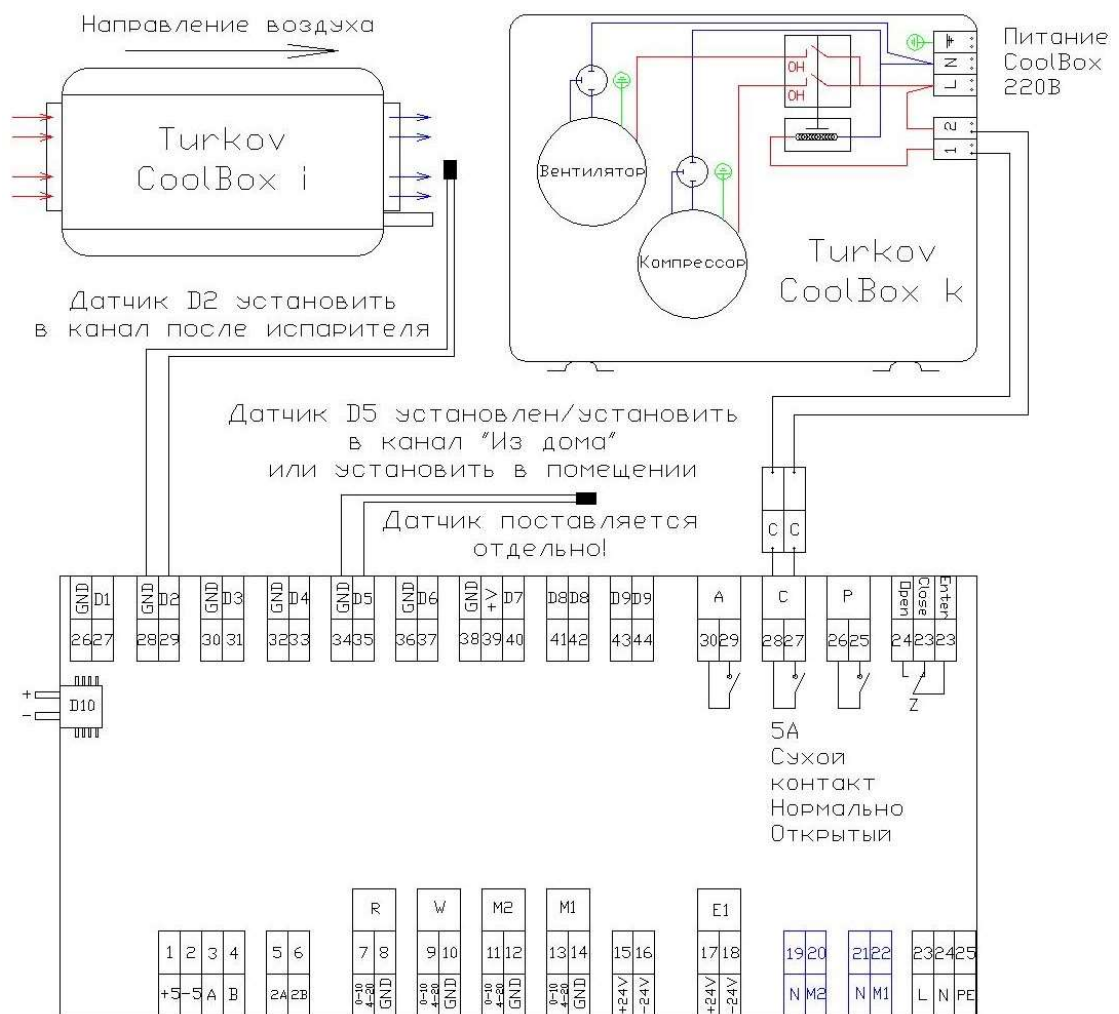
Направление воздуха

Turkov
CoolBox i

Питание
CoolBox
220В

⏚
N
L
2
1

OH
OH

Вентилятор

Компрессор

Turkov
CoolBox k

Датчик D2 установить
в канал после испарителя

Датчик D5 установлен/установить
в канал "Из дома"
или установить в помещении

Датчик поставляется
отдельно!

C C

| GND | D1 | GND | D2 | GND | D3 | GND | D4 | GND | D5 | GND | D6 | GND | +V | D7 | D8 | D8 | D9 | D9 |
|---|---|---|---|---|---|---|---|---|---|---|---|---|---|---|---|---|---|---|
| 26 | 27 | 28 | 29 | 30 | 31 | 32 | 33 | 34 | 35 | 36 | 37 | 38 | 39 | 40 | 41 | 42 | 43 | 44 |

| A | | C | | P | | Open | Close | Enter |
|---|---|---|---|---|---|---|---|---|
| 30 | 29 | 28 | 27 | 26 | 25 | 24 | 23 | 23 |

L
Z

+
-
D10

5А
Сухой
контакт
Нормально
Открытый

R
W
M2
M1
E1

| 1 | 2 | 3 | 4 | 5 | 6 | 7 | 8 | 9 | 10 | 11 | 12 | 13 | 14 | 15 | 16 | 17 | 18 | 19 | 20 | 21 | 22 | 23 | 24 | 25 |
|---|---|---|---|---|---|---|---|---|---|---|---|---|---|---|---|---|---|---|---|---|---|---|---|---|
| +5 | -5 | A | B | 2A | 2B | 0-10 4-20 | GND | 0-10 4-20 | GND | 0-10 4-20 | GND | 0-10 4-20 | GND | +24V | -24V | +24V | -24V | N | M2 | N | M1 | L | N | PE |